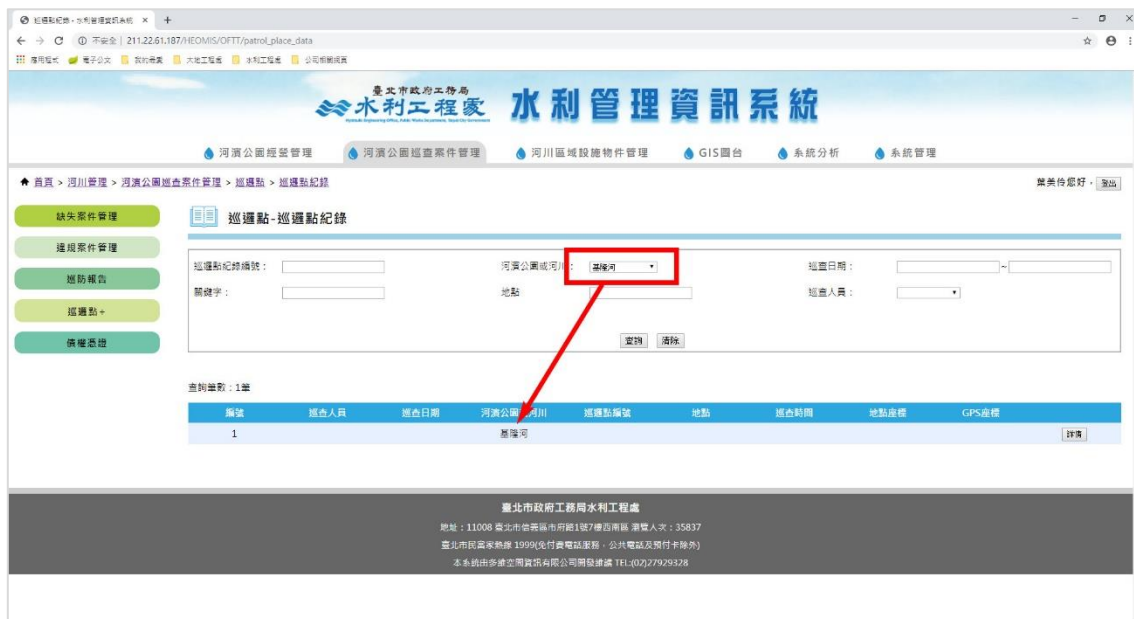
巡邏點紀錄 - 水利管理資訊系統 ×

不安全 | 211.22.61.187/HEOMIS/OFTT/patrol_place_data

應用程式 電子公文 我的最愛 大地工程處 水利工程處 公司相關網頁

臺北市政府工務局 水利工程處 水利管理資訊系統

河濱公園經營管理 河濱公園巡查案件管理 河川區域設施物件管理 GIS圖台 系統分析 系統管理

首頁 > 河川管理 > 河濱公園巡查案件管理 > 巡邏點 > 巡邏點紀錄

葉美伶您好， 登出

缺失案件管理
違規案件管理
巡防報告
巡邏點+
債權憑證

巡邏點-巡邏點紀錄

巡邏點紀錄編號： 河濱公園或河川： 基隆河 巡查日期： ~
關鍵字： 地點 巡查人員：

查詢 清除

查詢筆數：1筆

| 編號 | 巡查人員 | 巡查日期 | 河濱公園或河川 | 巡邏點編號 | 地點 | 巡查時間 | 地點座標 | GPS座標 | |
|---|---|---|---|---|---|---|---|---|---|
| 1 | | | 基隆河 | | | | | | 詳情 |

臺北市政府工務局水利工程處
地址：11008 臺北市信義區市府路1號7樓西南區 瀏覽人次：35837
臺北市民當家熱線 1999(免付費電話服務，公共電話及預付卡除外)
本系統由多維空間資訊有限公司開發維護 TEL:(02)27929328